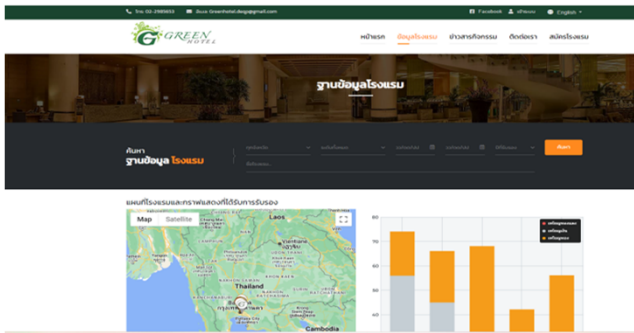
Tel: 02-2985653 Guo.Greenhotel.dqe@gmail.com Facebook เข้าระบบ English

GREEN HOTEL

หน้าแรก ข้อมูลโรงแรม ข่าวสารกิจกรรม ติดต่อเรา สมัครโรงแรม

ฐานข้อมูลโรงแรม

ค้นหา
ฐานข้อมูล โรงแรม

ค้นหา

แผนที่โรงแรมและกราฟแสดงที่ได้รับการรับรอง

Map Satellite

Laos
Thailand
Cambodia

80
70
60
50
40